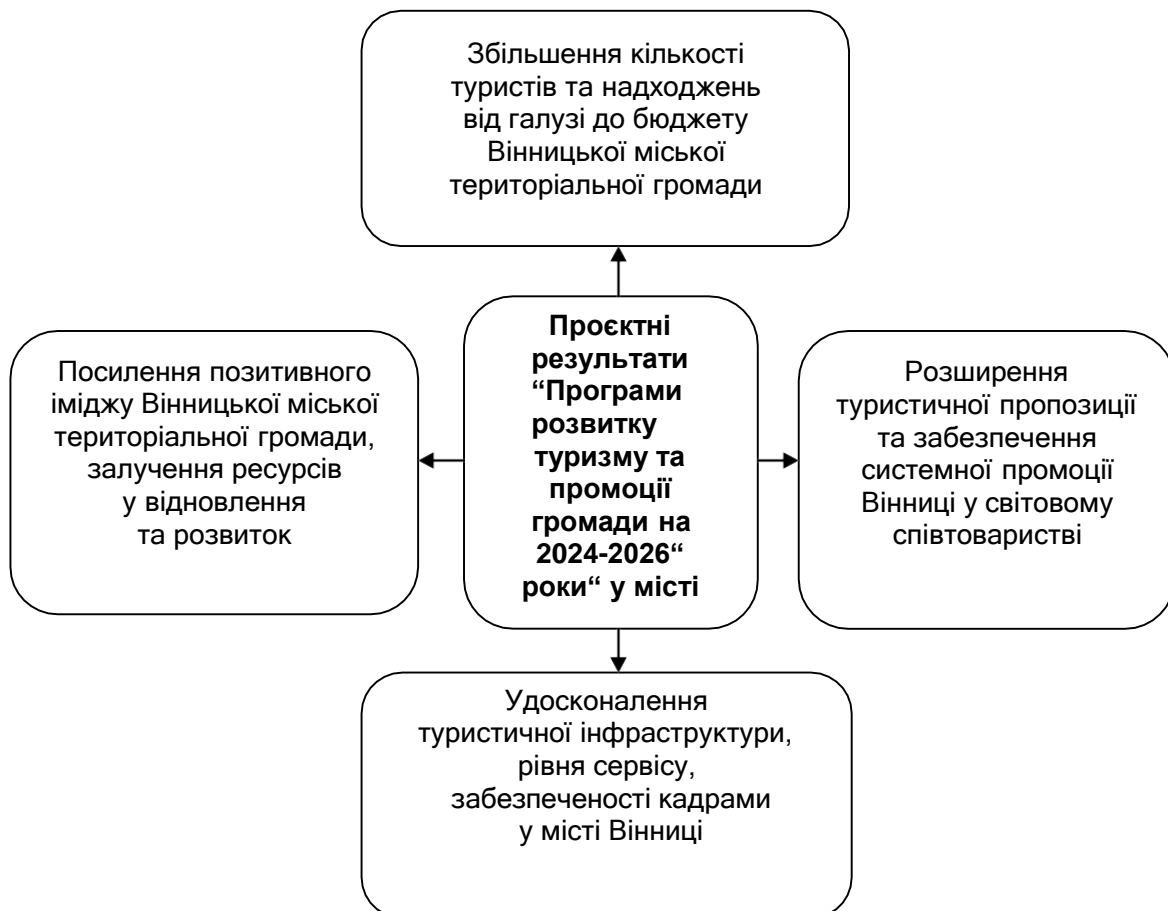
Збільшення кількості туристів та надходжень від галузі до бюджету Вінницької міської територіальної громади

Посилення позитивного іміджу Вінницької міської територіальної громади, залучення ресурсів у відновлення та розвиток

**Проєктні результати “Програми розвитку туризму та промоції громади на 2024-2026“ роки“ у місті**

Розширення туристичної пропозиції та забезпечення системної промоції Вінниці у світовому співтоваристві

Удосконалення туристичної інфраструктури, рівня сервісу, забезпеченості кадрами у місті Вінниці